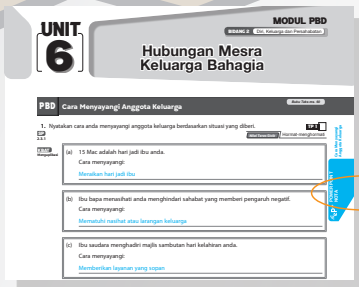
UNIT 6

MODUL PBD

BIDANG 2 Diri, Keluarga dan Persahabatan

Hubungan Mesra Keluarga Bahagia

PBD Cara Menyayangi Anggota Keluarga

Buku Teks ms. 46

1. Nyatakan cara anda menyayangi anggota keluarga berdasarkan situasi yang diberi.

TP 1

SP 2.6.1

Nilai Murni Hormat-menghormati

EMK Keusahawanan

(a) 15 Mac adalah hari jadi ibu anda.
Cara menyayangi:
Meraikan hari jadi ibu

(b) Ibu bapa menasihati anda menghindari sahabat yang memberi pengaruh negatif.
Cara menyayangi:
Mematuhi nasihat atau larangan keluarga

(c) Ibu saudara menghadiri majlis sambutan hari kelahiran anda.
Cara menyayangi:
Memberikan layanan yang sopan

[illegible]